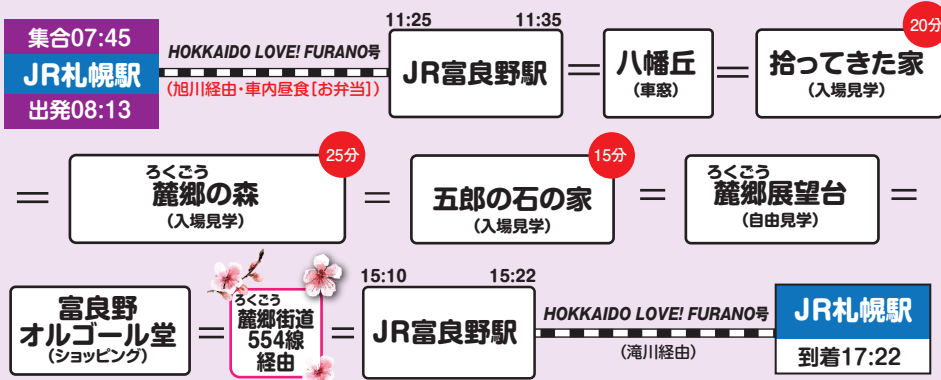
集合07:45
JR札幌駅
出発08:13

HOKKAIDO LOVE! FURANO号
(旭川経由・車内昼食[お弁当])

11:25 11:35
JR富良野駅

八幡丘
(車窓)

20分
拾ってきた家
(入場見学)

25分
ろくごう
麓郷の森
(入場見学)

15分
五郎の石の家
(入場見学)

ろくごう
麓郷展望台
(自由見学)

富良野
オルゴール堂
(ショッピング)

ろくごう
麓郷街道
554線
経由

15:10 15:22
JR富良野駅

HOKKAIDO LOVE! FURANO号
(滝川経由)

JR札幌駅
到着17:22